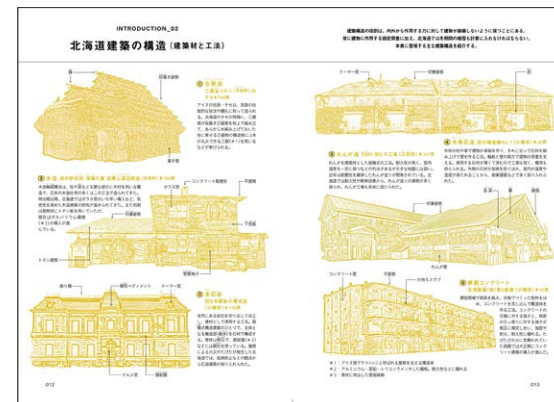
INTRODUCTION_02

北海道建築の構造（建築材と工法）

建築構造の役割は、内外から作用する力に対して建物が崩壊しないように保つことにある。常に建物に作用する固定荷重に加え、北海道では冬期間の積雪も計算に入れなければならない。本書に登場する主な建築構造を紹介する。

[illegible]

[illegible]

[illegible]

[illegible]

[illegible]

コンクリート基礎

ガラス窓

下見板

羽目板

トタン屋根

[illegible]

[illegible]

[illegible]

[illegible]

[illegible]

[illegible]

ドーマー窓

切妻屋根

下見板

切妻屋根

れんが壁

コンクリート壁

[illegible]

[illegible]

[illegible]

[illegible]

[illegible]

012

013